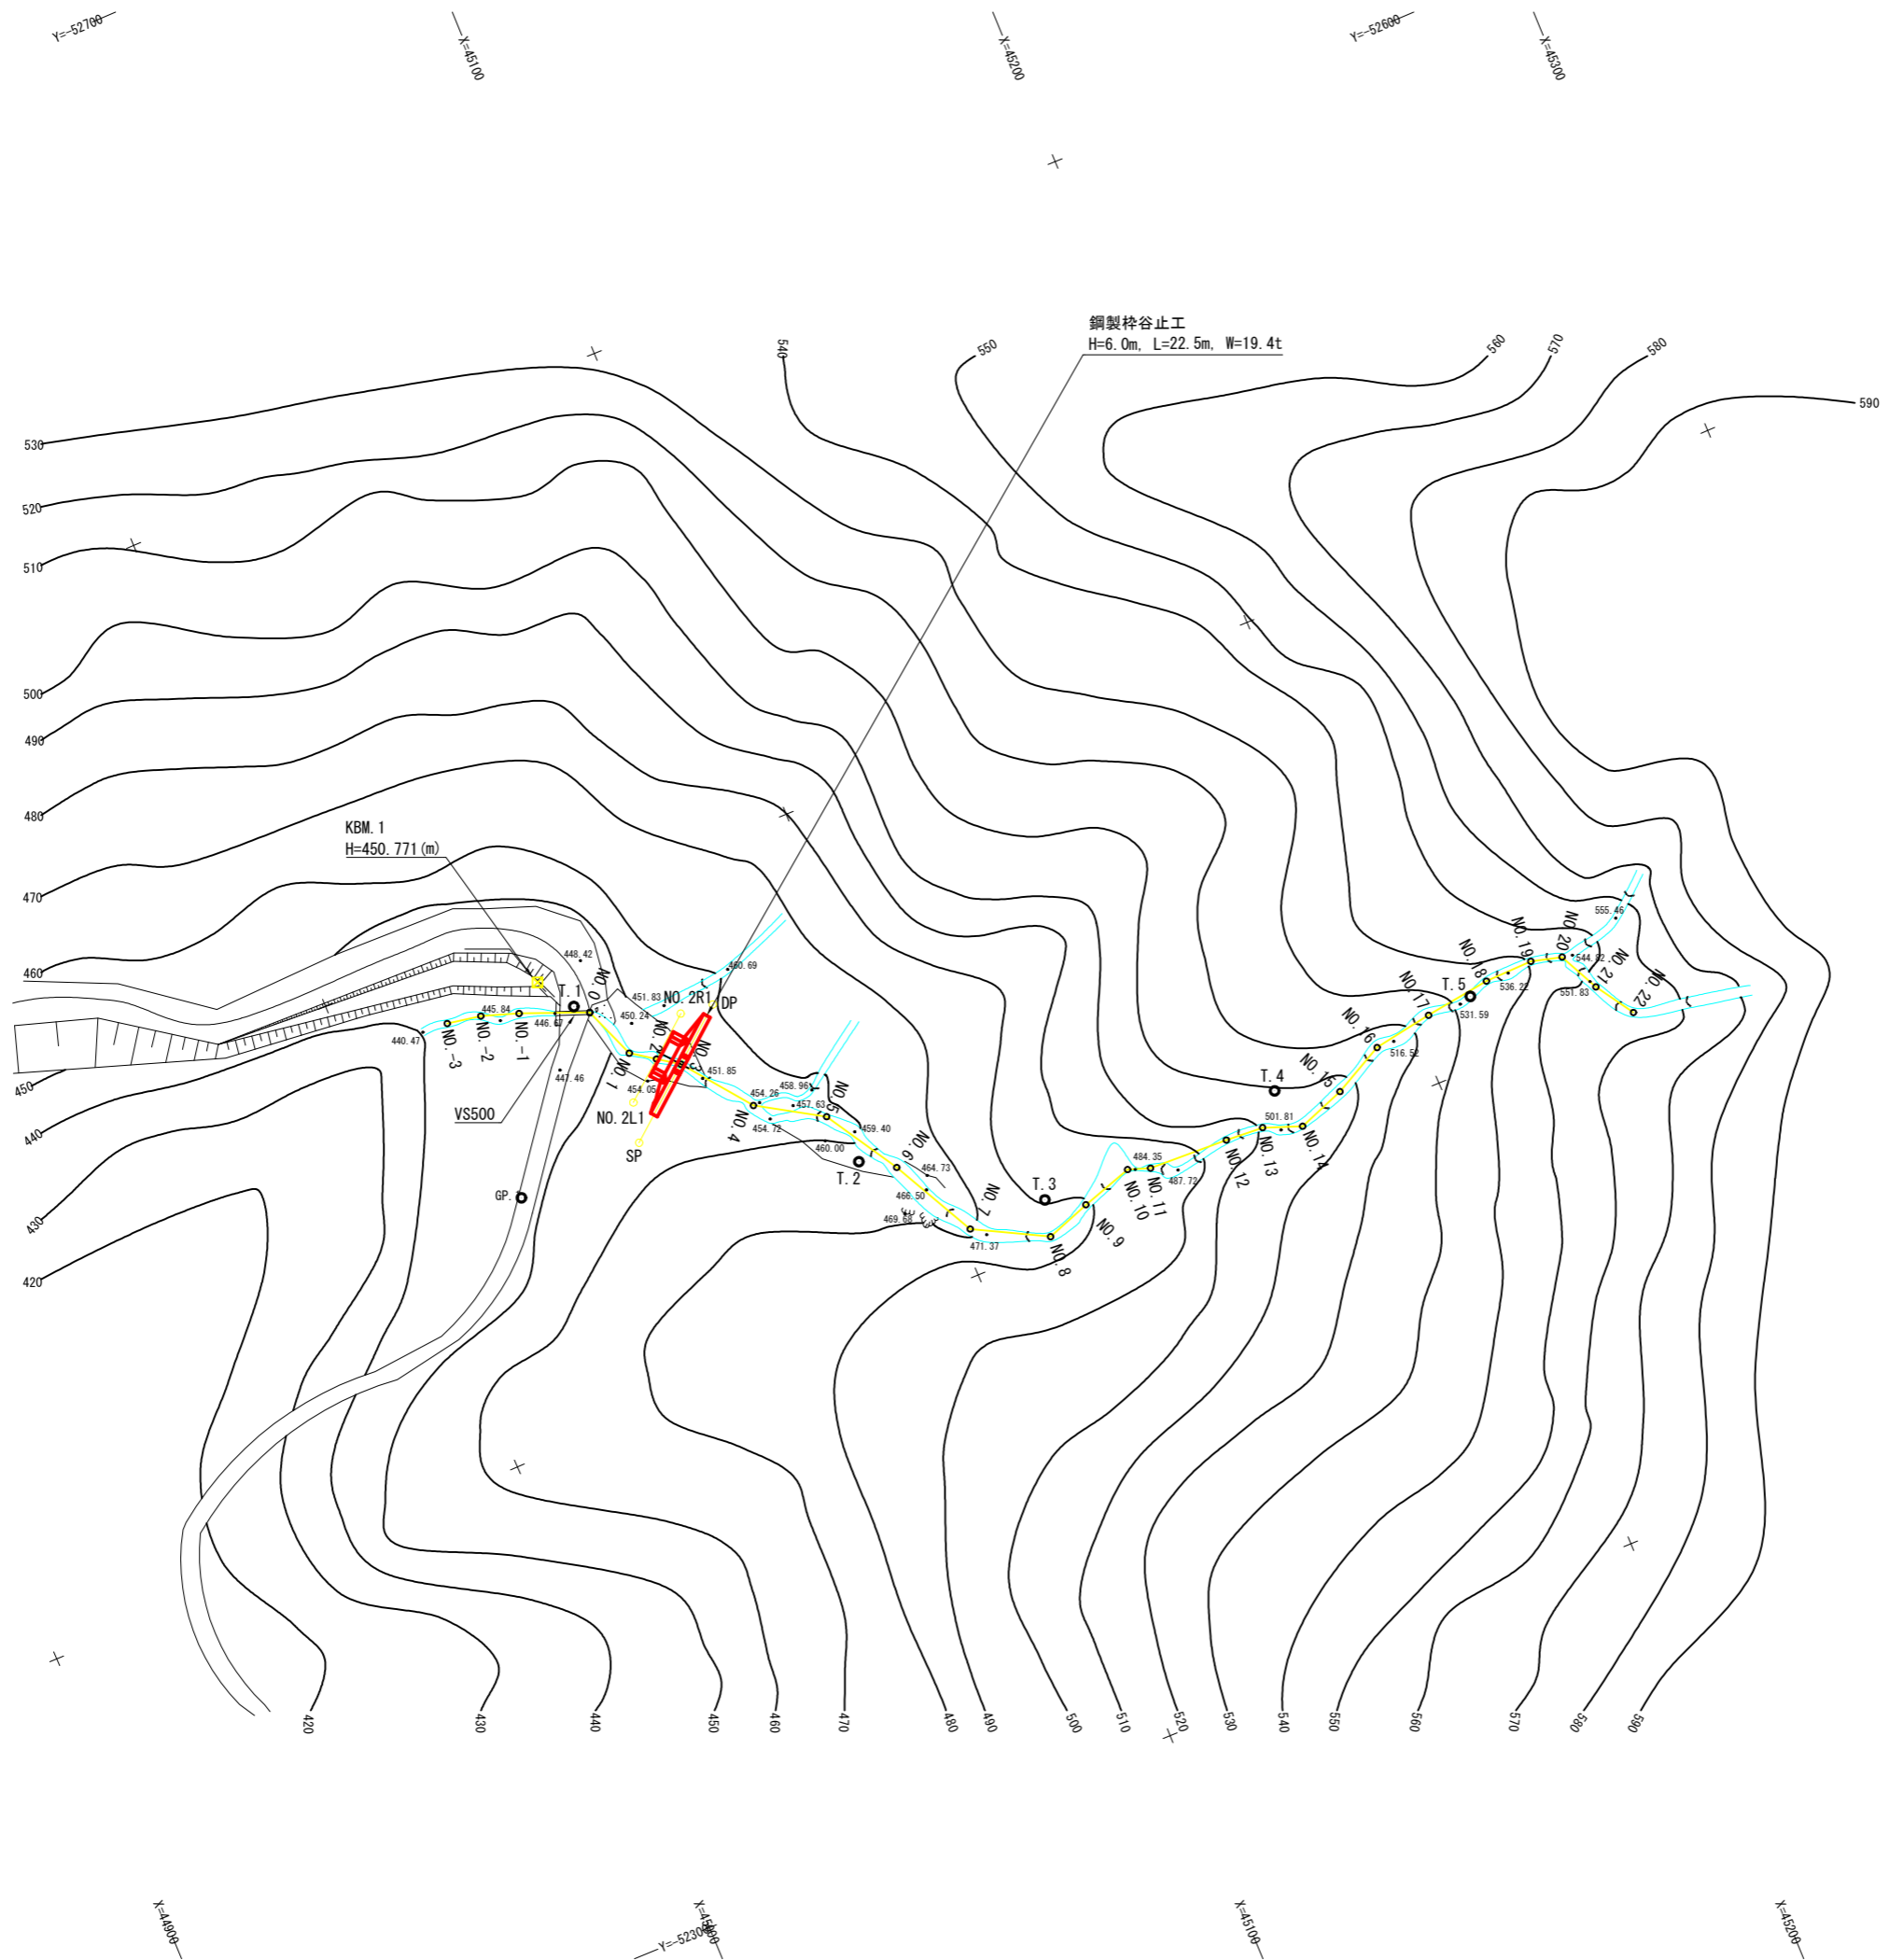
Y=-52700
X=45100
X=45200
Y=-52600
X=45300

鋼製枠谷止工
H=6.0m, L=22.5m, W=19.4t

540
550
560
570
580
590
530
520
510
500
490
480
470
460
450
440
430
420

KBM.1
H=450.771(m)

448.42
T.1
NO.0
451.83
NO.2R1
DP
460.69
450.24
445.84
446.67
440.47
NO.-3
NO.-2
NO.-1
NO.1
NO.2
NO.3
447.46
454.05
451.85
VS500
NO.2L1
SP
454.26
458.96
457.63
NO.4
454.72
NO.5
459.40
460.00
T.2
NO.6
464.73
466.50
469.68
NO.7
471.37
NO.8
T.3
NO.9
484.35
NO.10
NO.11
487.72
NO.12
NO.13
501.81
NO.14
T.4
NO.15
NO.16
516.52
NO.17
T.5
531.59
NO.18
536.22
NO.19
NO.20
544.82
555.46
NO.21
551.83
NO.22
GP.

420
430
440
450
460
470
480
490
500
510
520
530
540
550
560
570
580
590

X=44900
Y=-52300
X=45000
X=45100
X=45200